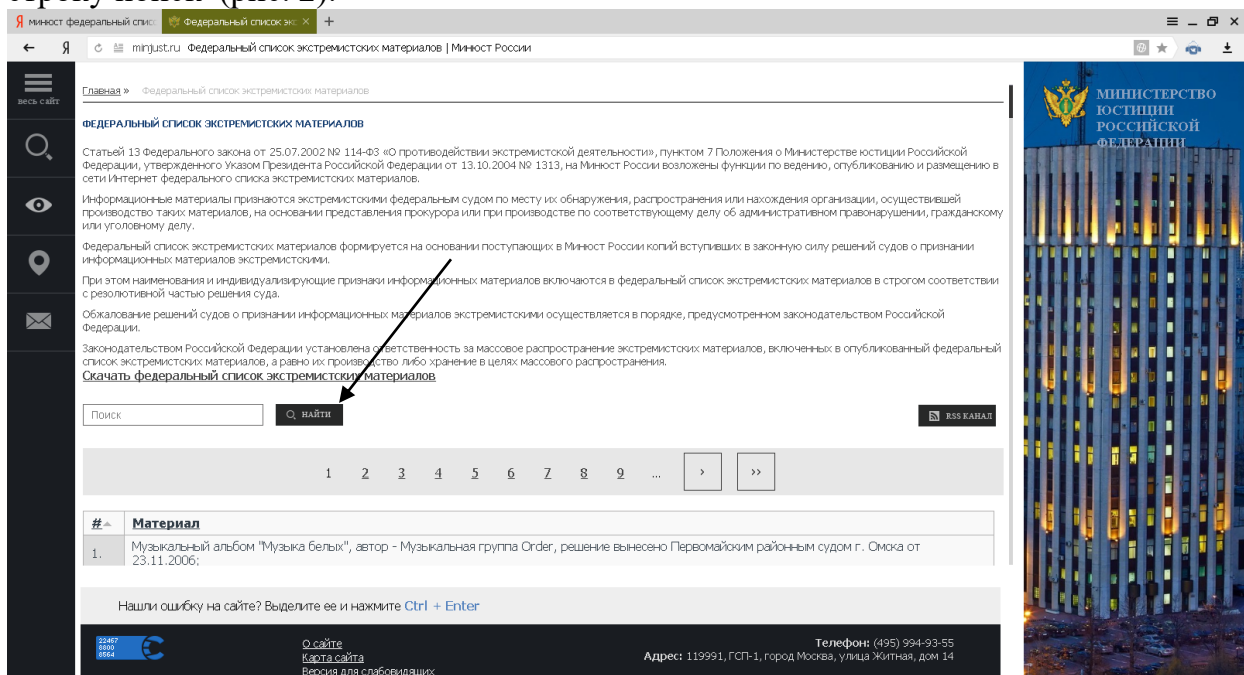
Я минюст федеральный спис | Федеральный список экс ×

minjust.ru Федеральный список экстремистских материалов | Минюст России

весь сайт

Главная » Федеральный список экстремистских материалов

ФЕДЕРАЛЬНЫЙ СПИСОК ЭКСТРЕМИСТСКИХ МАТЕРИАЛОВ

Статьей 13 Федерального закона от 25.07.2002 № 114-ФЗ «О противодействии экстремистской деятельности», пунктом 7 Положения о Министерстве юстиции Российской Федерации, утвержденного Указом Президента Российской Федерации от 13.10.2004 № 1313, на Минюст России возложены функции по ведению, опубликованию и размещению в сети Интернет федерального списка экстремистских материалов.

Информационные материалы признаются экстремистскими федеральным судом по месту их обнаружения, распространения или нахождения организации, осуществившей производство таких материалов, на основании представления прокурора или при производстве по соответствующему делу об административном правонарушении, гражданскому или уголовному делу.

Федеральный список экстремистских материалов формируется на основании поступающих в Минюст России копий вступивших в законную силу решений судов о признании информационных материалов экстремистскими.

При этом наименования и индивидуализирующие признаки информационных материалов включаются в федеральный список экстремистских материалов в строгом соответствии с резолютивной частью решения суда.

Обжалование решений судов о признании информационных материалов экстремистскими осуществляется в порядке, предусмотренном законодательством Российской Федерации.

Законодательством Российской Федерации установлена ответственность за массовое распространение экстремистских материалов, включенных в опубликованный федеральный список экстремистских материалов, а равно их производство либо хранение в целях массового распространения.

Скачать федеральный список экстремистских материалов

Поиск | НАЙТИ | RSS КАНАЛ

1 2 3 4 5 6 7 8 9 ... › ››

| # | Материал |
|---|---|
| 1. | Музыкальный альбом "Музыка белых", автор - Музыкальная группа Order, решение вынесено Первомайским районным судом г. Омска от 23.11.2006; |

Нашли ошибку на сайте? Выделите ее и нажмите Ctrl + Enter

22467 6800 6564

О сайте
Карта сайта
Версия для слабовидящих

Телефон: (495) 994-93-55
Адрес: 119991, ГСП-1, город Москва, улица Житная, дом 14

МИНИСТЕРСТВО ЮСТИЦИИ РОССИЙСКОЙ ФЕДЕРАЦИИ